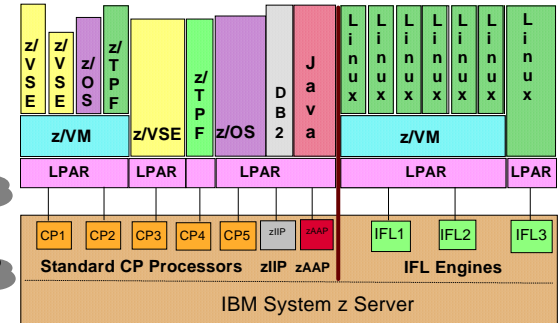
z/VSE

z/VSE

z/OS

z/TPF

z/VSE

z/TPF

z/OS

DB2

Java

Linux

Linux

Linux

Linux

Linux

Linux

Linux

z/VM

z/VM

LPAR

LPAR

LPAR

LPAR

LPAR

CP1

CP2

CP3

CP4

CP5

zIIP

zAAP

IFL1

IFL2

IFL3

Standard CP Processors

zIIP

zAAP

IFL Engines

IBM System z Server